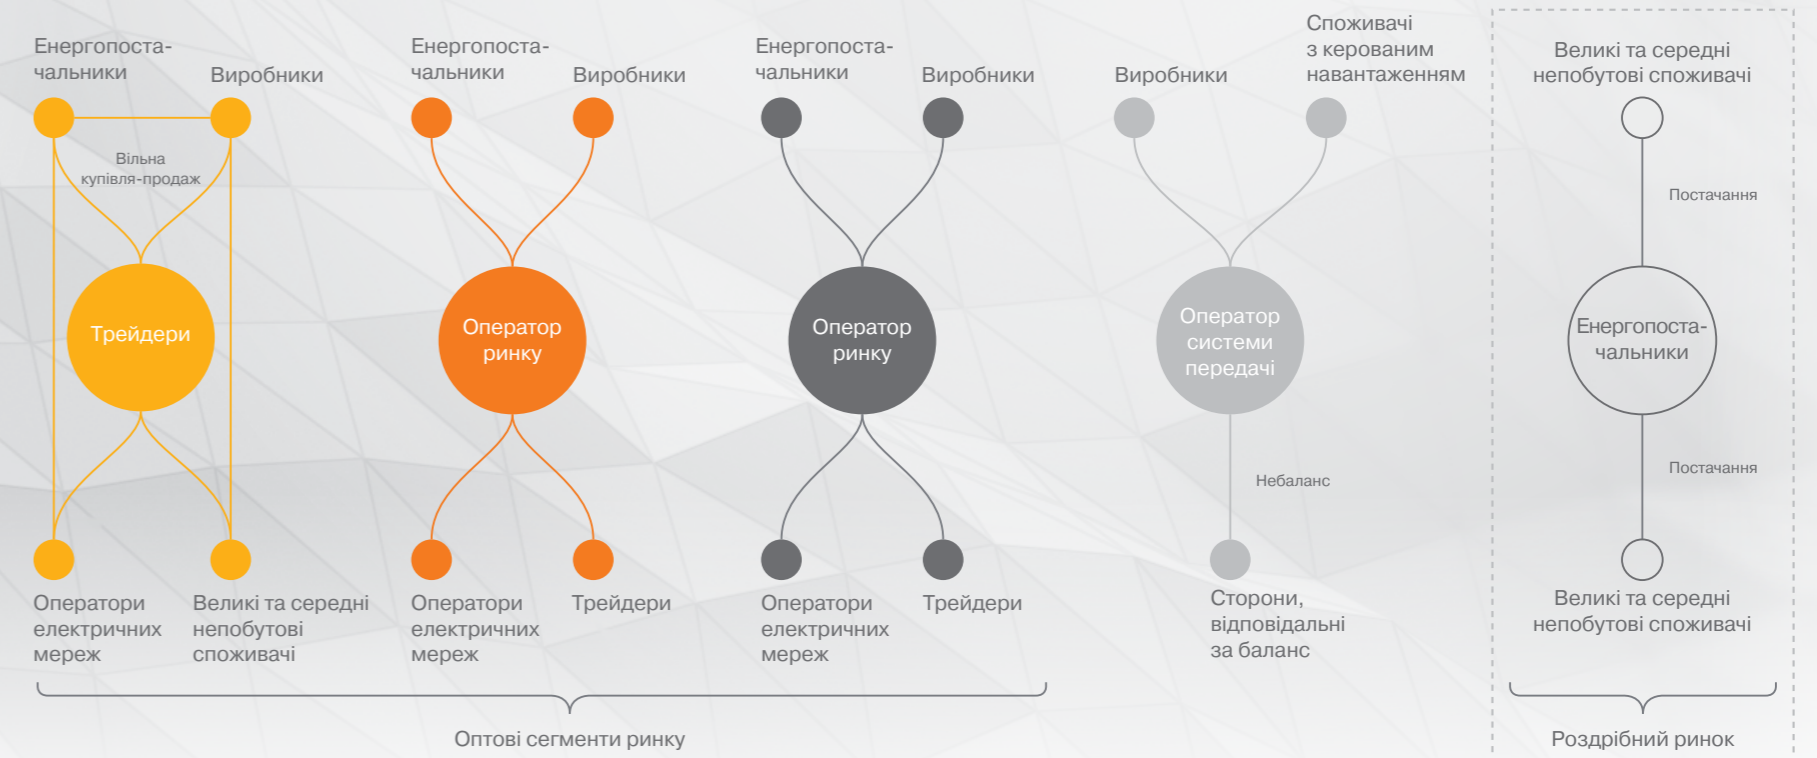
Енергопостачальники
Виробники
Вільна купівля-продаж
Трейдери
Оператори електричних мереж
Великі та середні непобутові споживачі

Енергопостачальники
Виробники
Оператор ринку
Оператори електричних мереж
Трейдери

Енергопостачальники
Виробники
Оператор ринку
Оператори електричних мереж
Трейдери

Виробники
Споживачі з керованим навантаженням
Оператор системи передачі
Небаланс
Сторони, відповідальні за баланс

Оптові сегменти ринку

Великі та середні непобутові споживачі
Постачання
Енергопостачальники
Постачання
Великі та середні непобутові споживачі

Роздрібний ринок